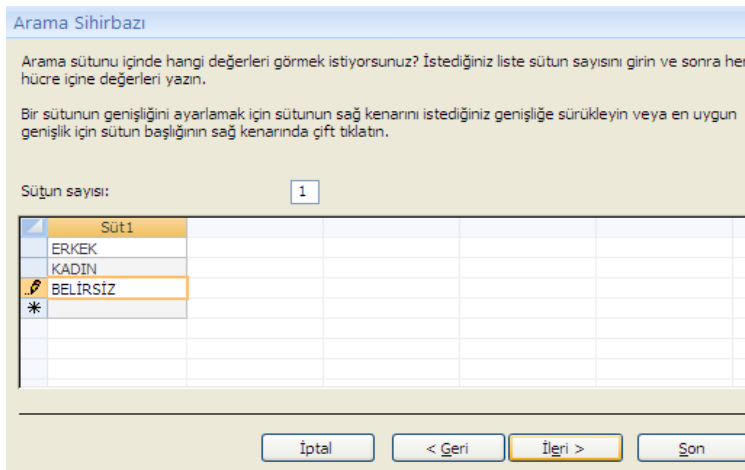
Arama Sihirbazı

Arama sütunu içinde hangi değerleri görmek istiyorsunuz? İstediğiniz liste sütun sayısını girin ve sonra her hücre içine değerleri yazın.

Bir sütunun genişliğini ayarlamak için sütunun sağ kenarını istediğiniz genişliğe sürükleyin veya en uygun genişlik için sütun başlığının sağ kenarında çift tıklatın.

Sütun sayısı: 1

| Süt1 |
|---|
| ERKEK |
| KADIN |
| BELİRSİZ |
| * |

İptal < Geri İleri > Son